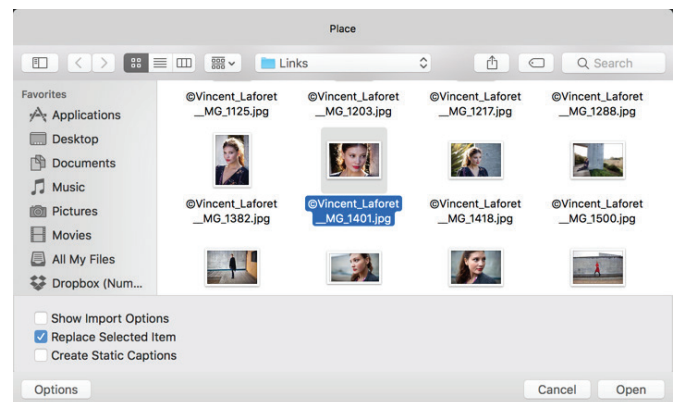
Place

Links

Search

Favorites

Applications

Desktop

Documents

Music

Pictures

Movies

All My Files

Dropbox (Num...

©Vincent_Laforet__MG_1125.jpg

©Vincent_Laforet__MG_1203.jpg

©Vincent_Laforet__MG_1217.jpg

©Vincent_Laforet__MG_1288.jpg

©Vincent_Laforet__MG_1382.jpg

©Vincent_Laforet__MG_1401.jpg

©Vincent_Laforet__MG_1418.jpg

©Vincent_Laforet__MG_1500.jpg

Show Import Options

Replace Selected Item

Create Static Captions

Options

Cancel

Open